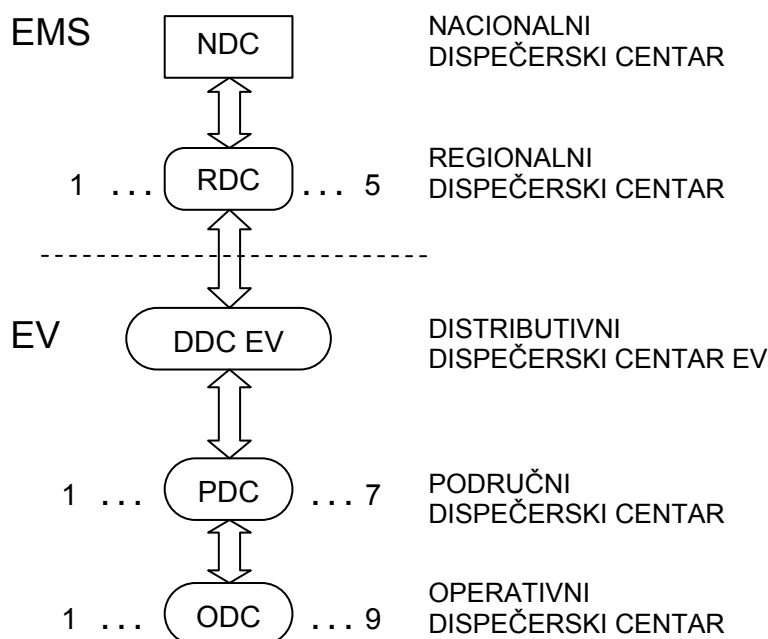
EMS

NDC

NACIONALNI DISPEČERSKI CENTAR

1 . . . RDC . . . 5

REGIONALNI DISPEČERSKI CENTAR

EV

DDC EV

DISTRIBUTIVNI DISPEČERSKI CENTAR EV

1 . . . PDC . . . 7

PODRUČNI DISPEČERSKI CENTAR

1 . . . ODC . . . 9

OPERATIVNI DISPEČERSKI CENTAR